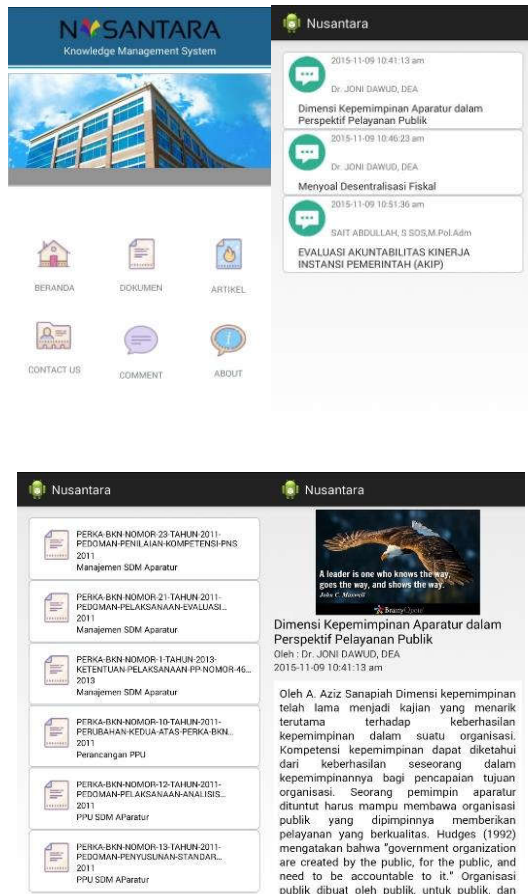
NUSANTARA
Knowledge Management System

BERANDA
DOKUMEN
ARTIKEL
CONTACT US
COMMENT
ABOUT

Nusantara

2015-11-09 10:41:13 am
Dr. JONI DAWUD, DEA
Dimensi Kepemimpinan Aparatur dalam Perspektif Pelayanan Publik

2015-11-09 10:46:23 am
Dr. JONI DAWUD, DEA
Menyoal Desentralisasi Fiskal

2015-11-09 10:51:36 am
SAIT ABDULLAH, S.SOS,M.Pol.Adm
EVALUASI AKUNTABILITAS KINERJA INSTANSI PEMERINTAH (AKIP)

Nusantara

PERKA-BKN-NOMOR-23-TAHUN-2011-PEDOMAN-PENILAIAN-KOMPETENSI-PNS
2011
Manajemen SDM Aparatur

PERKA-BKN-NOMOR-21-TAHUN-2011-PEDOMAN-PELAKSANAAN-EVALUASI...
2011
Manajemen SDM Aparatur

PERKA-BKN-NOMOR-1-TAHUN-2013-KETENTUAN-PELAKSANAAN-PP-NOMOR-46...
2013
Manajemen SDM Aparatur

PERKA-BKN-NOMOR-10-TAHUN-2011-PERUBAHAN-KEDUA-ATAS-PERKA-BKN...
2011
Perancangan PPU

PERKA-BKN-NOMOR-12-TAHUN-2011-PEDOMAN-PELAKSANAAN-ANALISIS...
2011
PPU SDM AParatur

PERKA-BKN-NOMOR-13-TAHUN-2011-PEDOMAN-PENYUSUNAN-STANDAR...
2011
PPU SDM AParatur

Nusantara

A leader is one who knows the way, goes the way, and shows the way.
John C. Maxwell
BrainyQuote

Dimensi Kepemimpinan Aparatur dalam Perspektif Pelayanan Publik
Oleh : Dr. JONI DAWUD, DEA
2015-11-09 10:41:13 am

Oleh A. Aziz Sanapiah Dimensi kepemimpinan telah lama menjadi kajian yang menarik terutama terhadap keberhasilan kepemimpinan dalam suatu organisasi. Kompetensi kepemimpinan dapat diketahui dari keberhasilan seseorang dalam kepemimpinannya bagi pencapaian tujuan organisasi. Seorang pemimpin aparatur dituntut harus mampu membawa organisasi publik yang dipimpinnya memberikan pelayanan yang berkualitas. Hudges (1992) mengatakan bahwa "government organization are created by the public, for the public, and need to be accountable to it." Organisasi publik dibuat oleh publik, untuk publik, dan